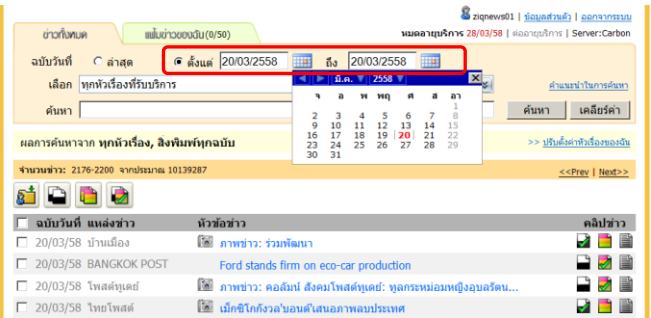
ziqnews01 | ข้อมูลส่วนตัว | ออกจากระบบ

ข่าวทั้งหมด แฟ้มข่าวของฉัน (0/50)

หมดอายุบริการ 28/03/58 | ต่ออายุบริการ | Server:Carbon

ฉบับวันที่ ล่าสุด ตั้งแต่ 20/03/2558 ถึง 20/03/2558

เลือก ทุกหัวเรื่องที่รับบริการ

คำแนะนำในการค้นหา

ค้นหา

ค้นหา เคลียร์ค่า

มี.ค. 2558

| จ | อ | พ | พฤ | ศ | ส | อา |
|---|---|---|---|---|---|---|
| | | | | | | 1 |
| 2 | 3 | 4 | 5 | 6 | 7 | 8 |
| 9 | 10 | 11 | 12 | 13 | 14 | 15 |
| 16 | 17 | 18 | 19 | 20 | 21 | 22 |
| 23 | 24 | 25 | 26 | 27 | 28 | 29 |
| 30 | 31 | | | | | |

ผลการค้นหาจาก ทุกหัวเรื่อง, สิ่งพิมพ์ทุกฉบับ

>> ปรับตั้งค่าหัวเรื่องของฉัน

จำนวนข่าว: 2176-2200 จากประมาณ 10139287

<<Prev | Next>>

| | ฉบับวันที่ | แหล่งข่าว | หัวข้อข่าว | คลิปข่าว |
|---|---|---|---|---|
| ☐ | 20/03/58 | บ้านเมือง | ภาพข่าว: ร่วมพัฒนา | |
| ☐ | 20/03/58 | BANGKOK POST | Ford stands firm on eco-car production | |
| ☐ | 20/03/58 | โพสต์ทูเดย์ | ภาพข่าว: คอลัมน์ สังคมโพสต์ทูเดย์: ทูลกระหม่อมหญิงอุบลรัตน... | |
| ☐ | 20/03/58 | ไทยโพสต์ | เม็กซิโกกังวล'บอนด์'เสนอภาพลบประเทศ | |